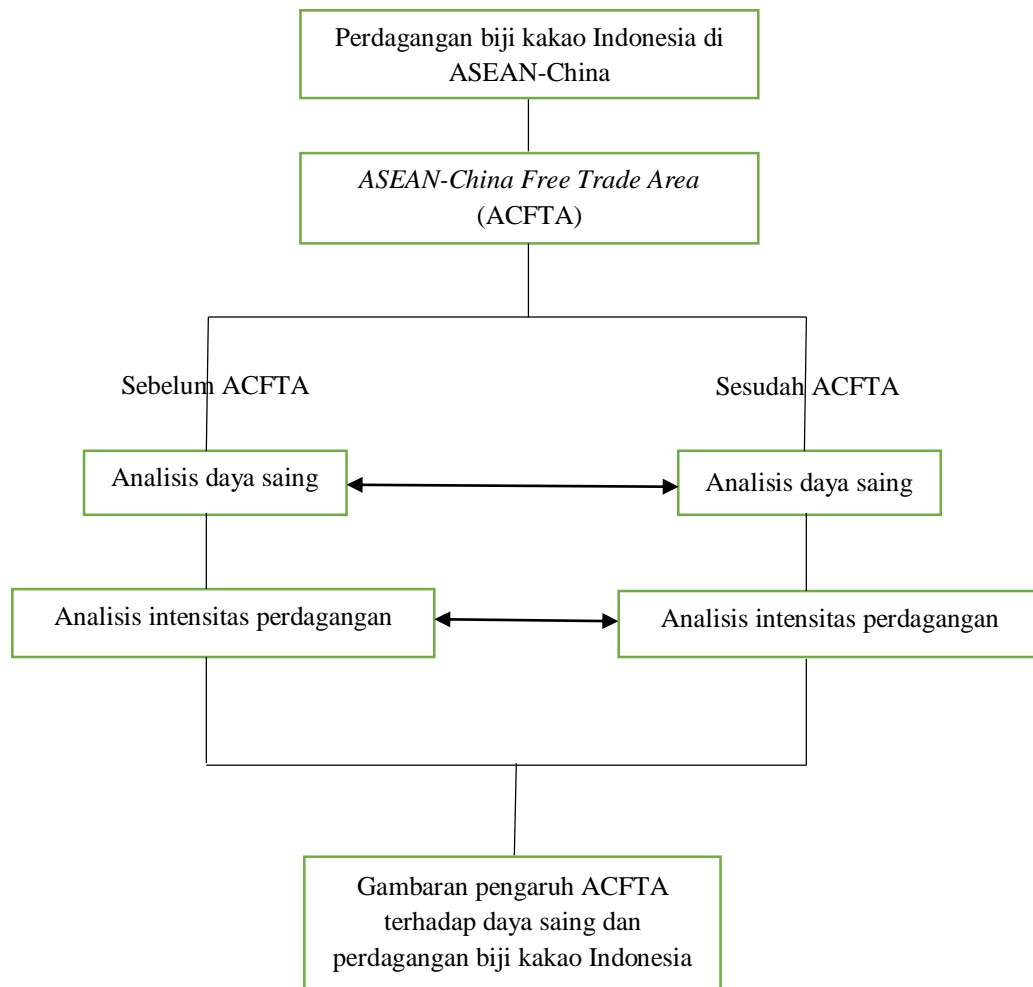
Perdagangan biji kakao Indonesia di ASEAN-China

ASEAN-China Free Trade Area (ACFTA)

Sebelum ACFTA

Sesudah ACFTA

Analisis daya saing

Analisis daya saing

Analisis intensitas perdagangan

Analisis intensitas perdagangan

Gambaran pengaruh ACFTA terhadap daya saing dan perdagangan biji kakao Indonesia